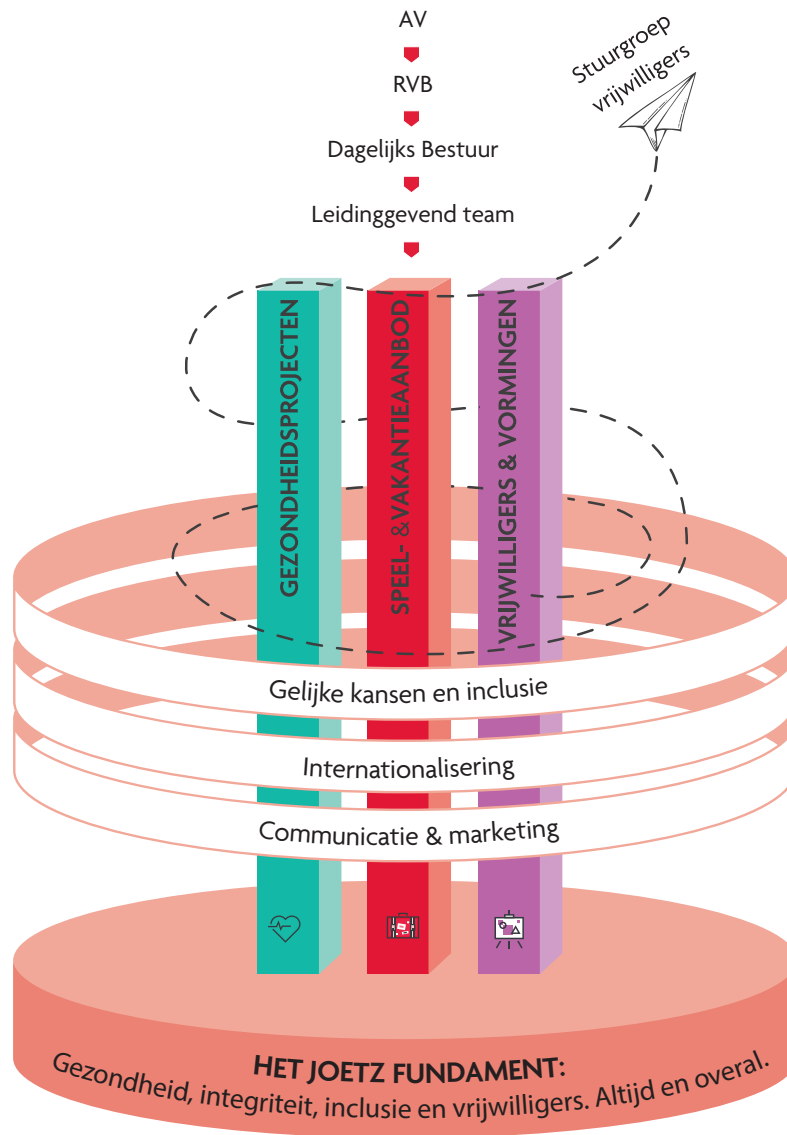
AV

RVB

Dagelijks Bestuur

Leidinggevend team

Stuurgroep vrijwilligers

GEZONDHEIDSPROJECTEN

SPEEL- & VAKANTIEAANBOD

VRIJWILLIGERS & VORMINGEN

Gelijke kansen en inclusie

Internationalisering

Communicatie & marketing

HET JOETZ FUNDAMENT:

Gezondheid, integriteit, inclusie en vrijwilligers. Altijd en overal.